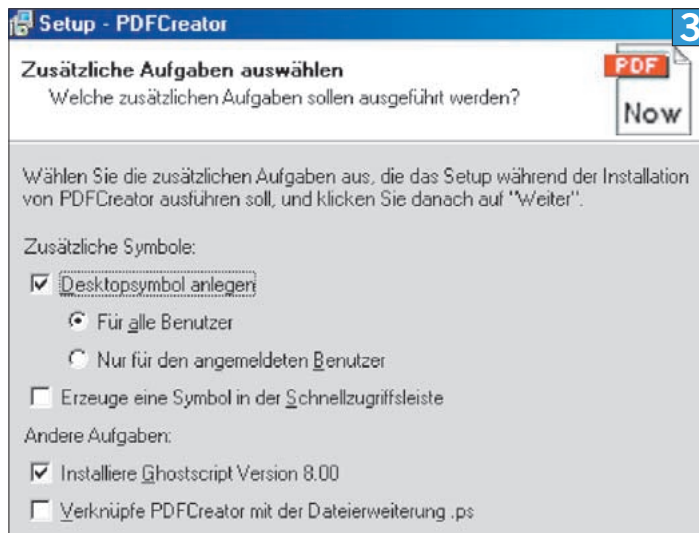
Setup - PDFCreator

3

Zusätzliche Aufgaben auswählen

Welche zusätzlichen Aufgaben sollen ausgeführt werden?

PDF

Now

Wählen Sie die zusätzlichen Aufgaben aus, die das Setup während der Installation von PDFCreator ausführen soll, und klicken Sie danach auf "Weiter".

Zusätzliche Symbole:

☑ Desktopsymbol anlegen

◉ Für alle Benutzer

○ Nur für den angemeldeten Benutzer

☐ Erzeuge eine Symbol in der Schnellzugriffsleiste

Andere Aufgaben:

☑ Installiere Ghostscript Version 8.00

☐ Verknüpfe PDFCreator mit der Dateierweiterung .ps